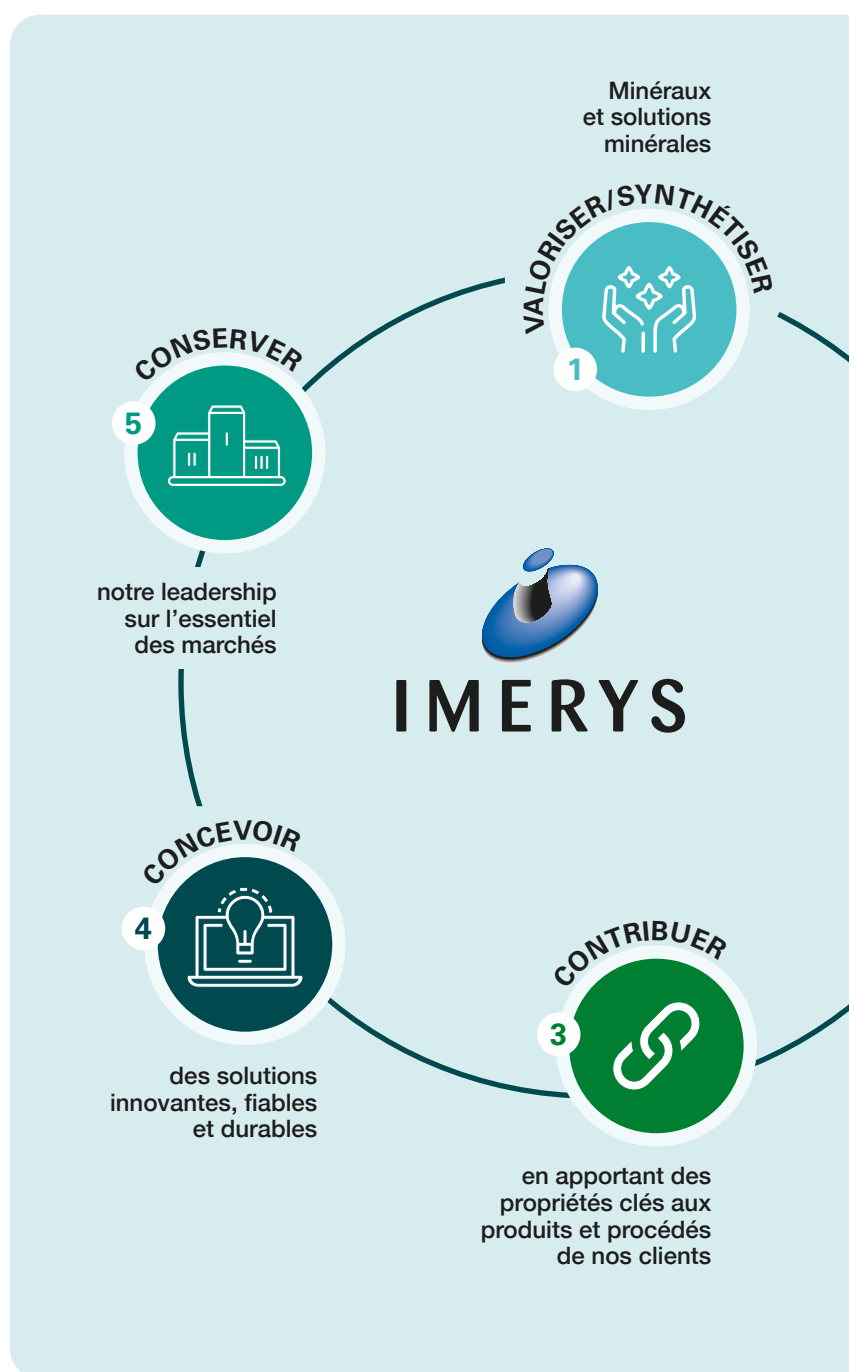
Minéraux et solutions minérales

VALORISER/SYNTHÉTISER

1

CONSERVER

5

I

II

III

notre leadership sur l'essentiel des marchés

IMERYS

CONCEVOIR

4

des solutions innovantes, fiables et durables

CONTRIBUER

3

en apportant des propriétés clés aux produits et procédés de nos clients